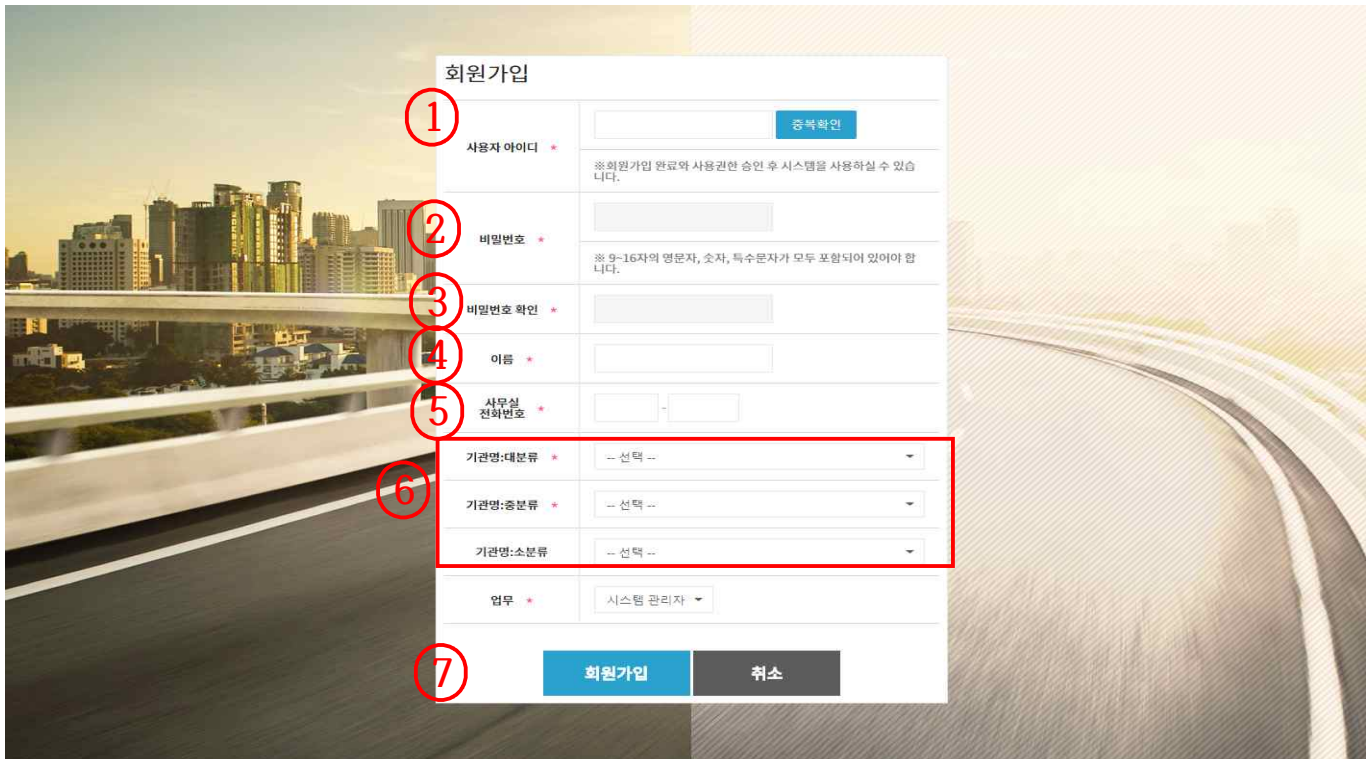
회원가입

①

사용자 아이디 *

중복확인

※회원가입 완료와 사용권한 승인 후 시스템을 사용하실 수 있습니다.

②

비밀번호 *

※ 9~16자의 영문자, 숫자, 특수문자가 모두 포함되어 있어야 합니다.

③

비밀번호 확인 *

④

이름 *

⑤

사무실 전화번호 *

-

⑥

기관명:대분류 *

-- 선택 --

기관명:중분류 *

-- 선택 --

기관명:소분류

-- 선택 --

업무 *

시스템 관리자

⑦

회원가입

취소